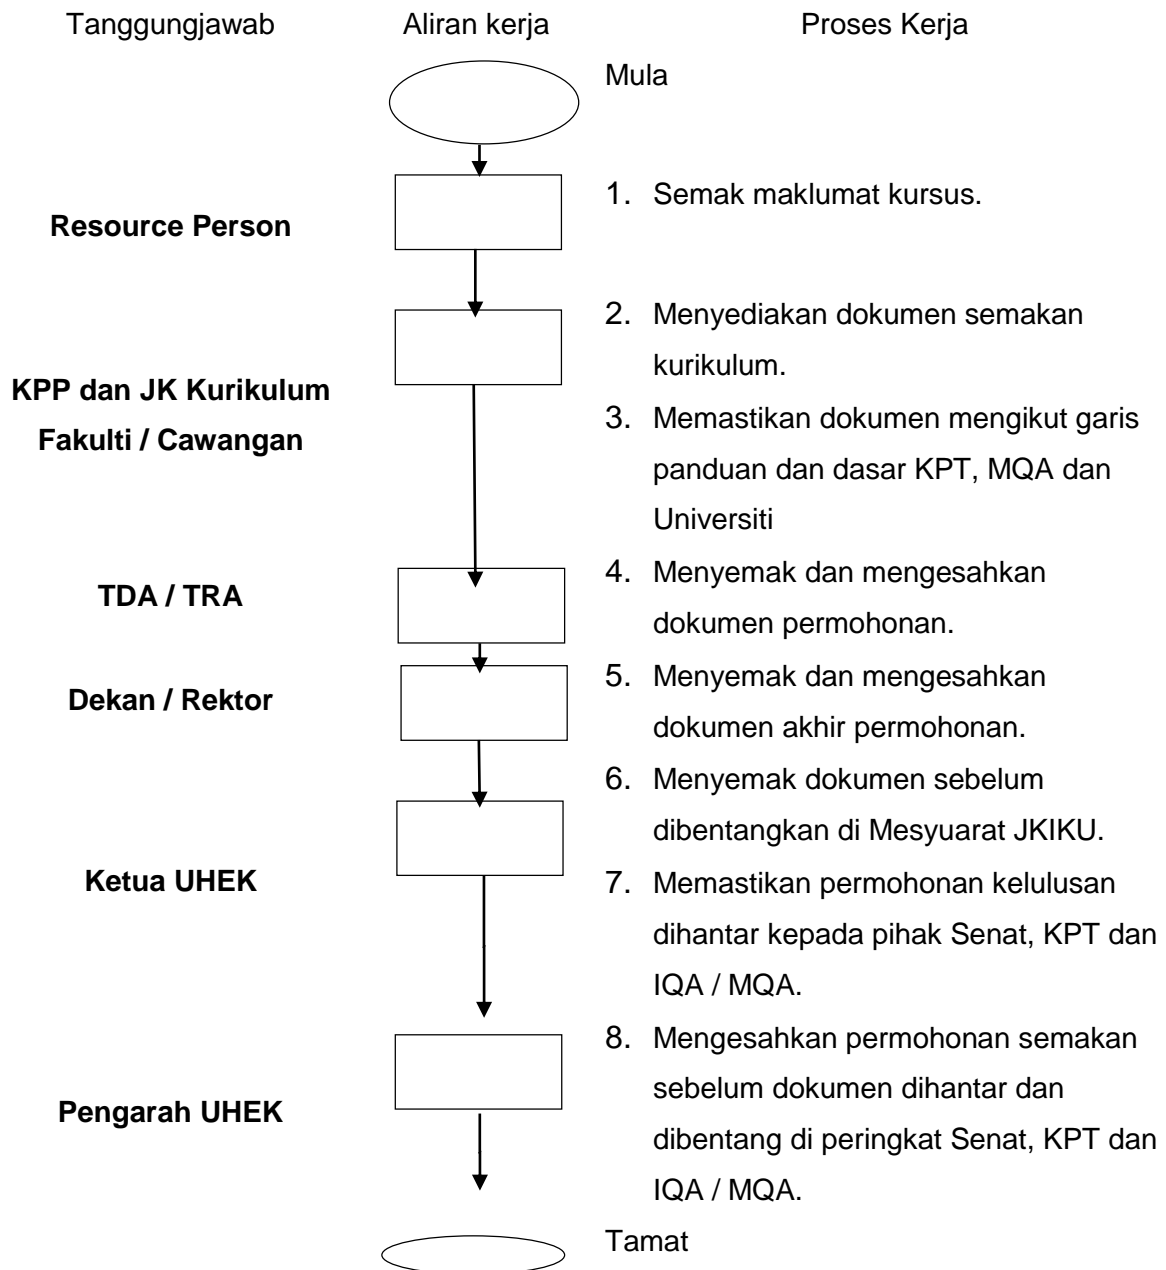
Tanggungjawab

Aliran kerja

Proses Kerja

Mula

Resource Person

1. Semak maklumat kursus.

KPP dan JK Kurikulum Fakulti / Cawangan

2. Menyediakan dokumen semakan kurikulum.

3. Memastikan dokumen mengikut garis panduan dan dasar KPT, MQA dan Universiti

TDA / TRA

4. Menyemak dan mengesahkan dokumen permohonan.

Dekan / Rektor

5. Menyemak dan mengesahkan dokumen akhir permohonan.

Ketua UHEK

6. Menyemak dokumen sebelum dibentangkan di Mesyuarat JKIKU.

7. Memastikan permohonan kelulusan dihantar kepada pihak Senat, KPT dan IQA / MQA.

Pengarah UHEK

8. Mengesahkan permohonan semakan sebelum dokumen dihantar dan dibentang di peringkat Senat, KPT dan IQA / MQA.

Tamat